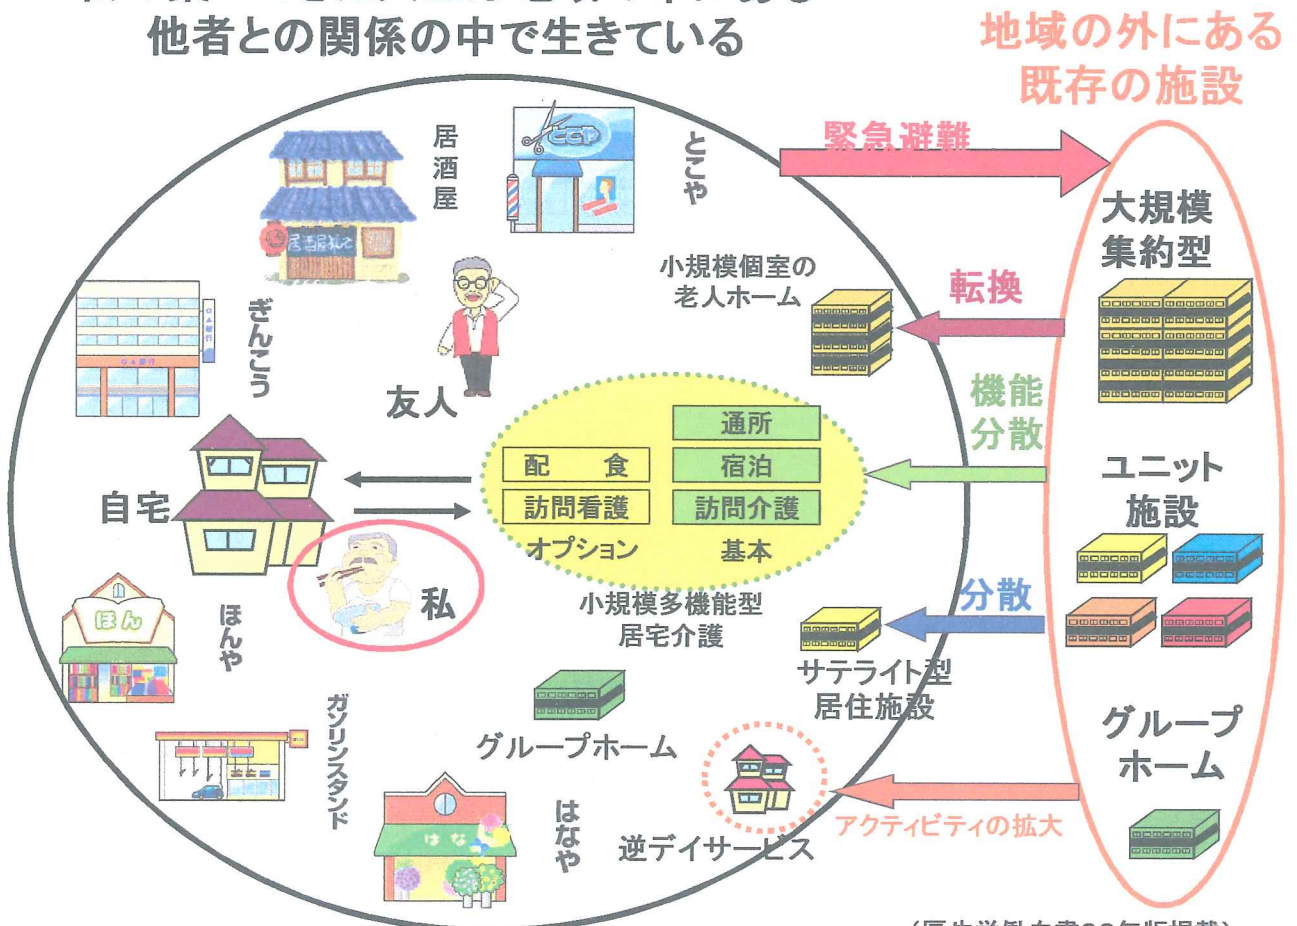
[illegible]
他者との関係の中で生きている

地域の外にある
既存の施設

居酒屋
とこや
ぎんこう
友人
小規模個室の
老人ホーム
自宅
配　食
訪問看護
オプション
通所
宿泊
訪問介護
基本
私
小規模多機能型
居宅介護
ほんや
ガソリンスタンド
グループホーム
はなや
逆デイサービス
サテライト型
居住施設

緊急避難
転換
機能
分散
分散
アクティビティの拡大

大規模
集約型
ユニット
施設
グループ
ホーム

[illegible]